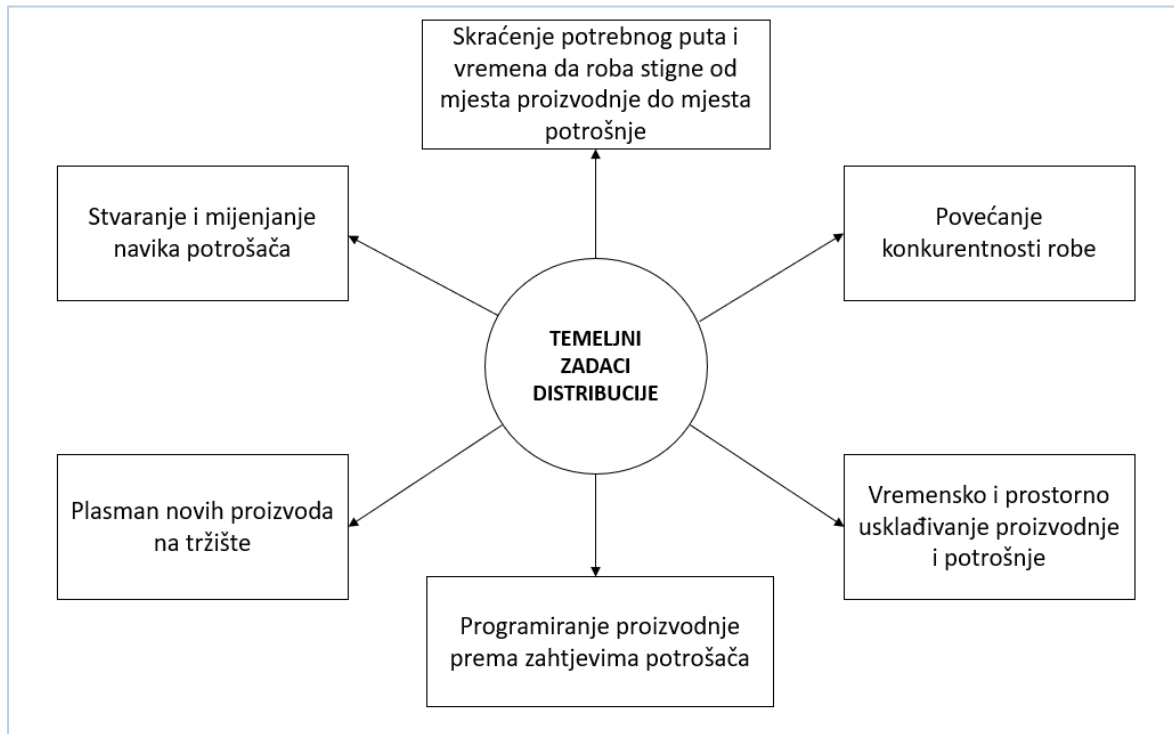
Skraćenje potrebnog puta i vremena da roba stigne od mjesta proizvodnje do mjesta potrošnje

Stvaranje i mijenjanje navika potrošača

Povećanje konkurentnosti robe

TEMELJNI ZADACI DISTRIBUCIJE

Plasman novih proizvoda na tržište

Vremensko i prostorno usklađivanje proizvodnje i potrošnje

Programiranje proizvodnje prema zahtjevima potrošača